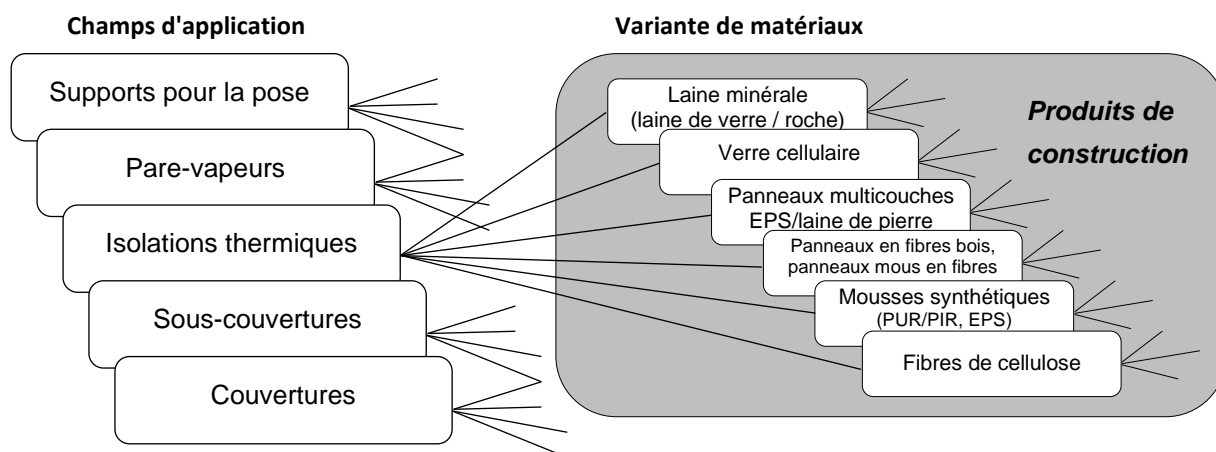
Champs d'application

Supports pour la pose

Pare-vapeurs

Isolations thermiques

Sous-couvertures

Couvertures

Variante de matériaux

Produits de construction

Laine minérale (laine de verre / roche)

Verre cellulaire

Panneaux multicouches EPS/laine de pierre

Panneaux en fibres bois, panneaux mous en fibres

Mousses synthétiques (PUR/PIR, EPS)

Fibres de cellulose